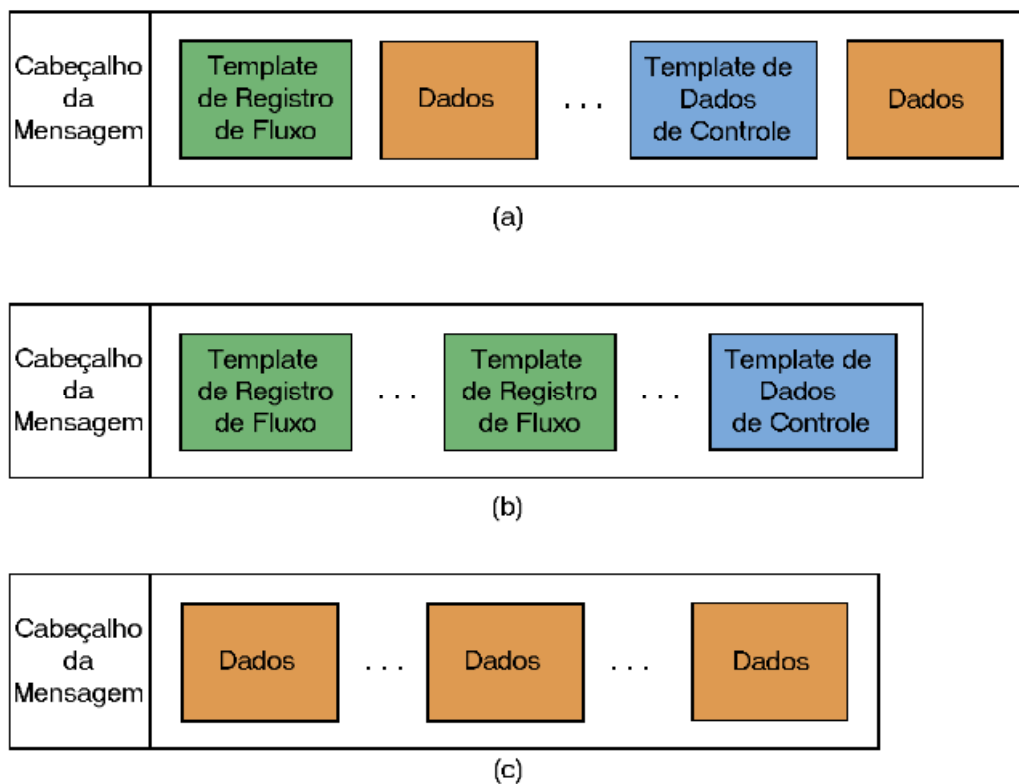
Cabeçalho da Mensagem

Template de Registro de Fluxo

Dados

. . .

Template de Dados de Controle

Dados

(a)

Cabeçalho da Mensagem

Template de Registro de Fluxo

. . .

Template de Registro de Fluxo

. . .

Template de Dados de Controle

(b)

Cabeçalho da Mensagem

Dados

. . .

Dados

. . .

Dados

(c)